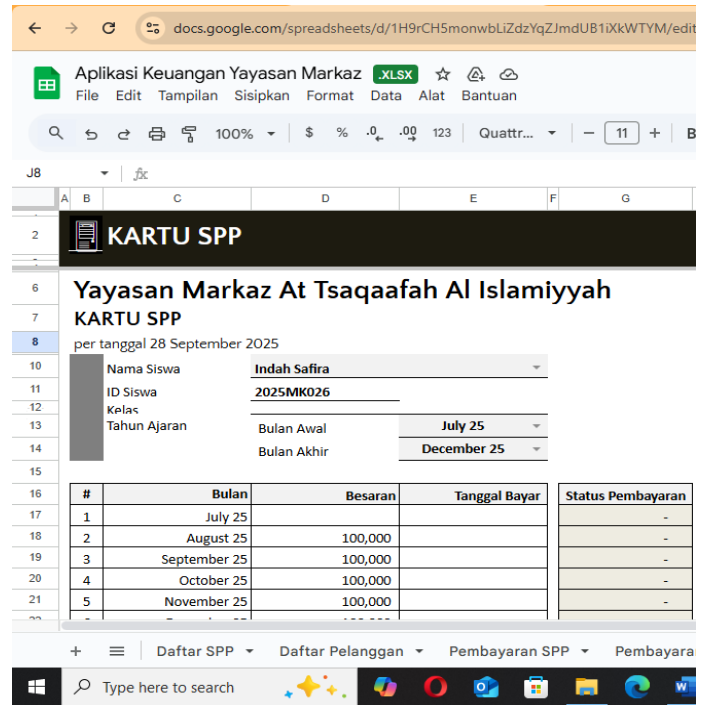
docs.google.com/spreadsheets/d/1H9rCH5monwbLiZdzYqZJmdUB1iXkWTYM/edit

Aplikasi Keuangan Yayasan Markaz .XLSX
File Edit Tampilan Sisipkan Format Data Alat Bantuan

100% $ % .0 .00 123 Quattr... 11

J8 fx

A B C D E F G

2 KARTU SPP

6 Yayasan Markaz At Tsaqaafah Al Islamiyyah
7 KARTU SPP
8 per tanggal 28 September 2025

10 Nama Siswa Indah Safira
11 ID Siswa 2025MK026
12 Kelas
13 Tahun Ajaran Bulan Awal July 25
14 Bulan Akhir December 25
15

| # | Bulan | Besaran | Tanggal Bayar | Status Pembayaran |
|---|---|---|---|---|
| 1 | July 25 | | | - |
| 2 | August 25 | 100,000 | | - |
| 3 | September 25 | 100,000 | | - |
| 4 | October 25 | 100,000 | | - |
| 5 | November 25 | 100,000 | | - |

+ Daftar SPP Daftar Pelanggan Pembayaran SPP Pembayaran

Type here to search